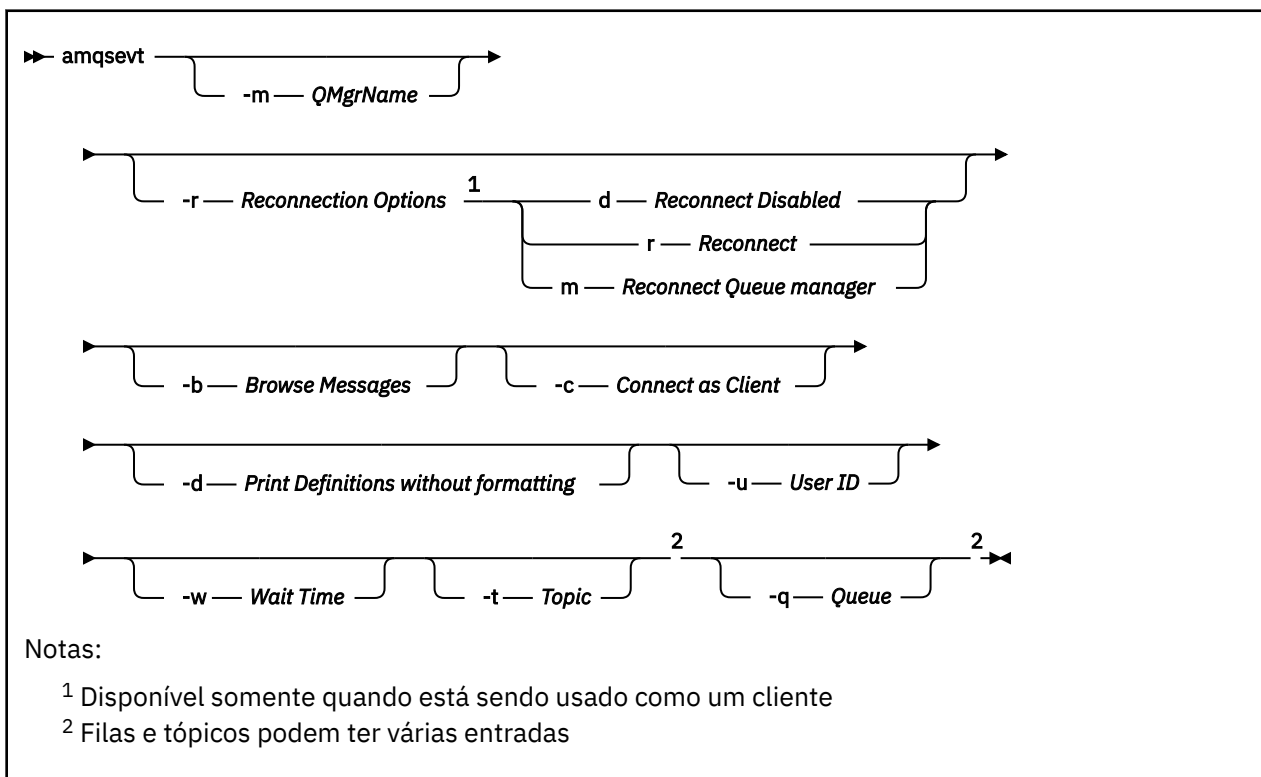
amqsevt -m QMgrName

-r Reconnection Options 1 d Reconnect Disabled
r Reconnect
m Reconnect Queue manager

-b Browse Messages -c Connect as Client

-d Print Definitions without formatting -u User ID

-w Wait Time -t Topic 2 -q Queue 2

Notas:

$^{1}$ Disponível somente quando está sendo usado como um cliente

$^{2}$ Filas e tópicos podem ter várias entradas